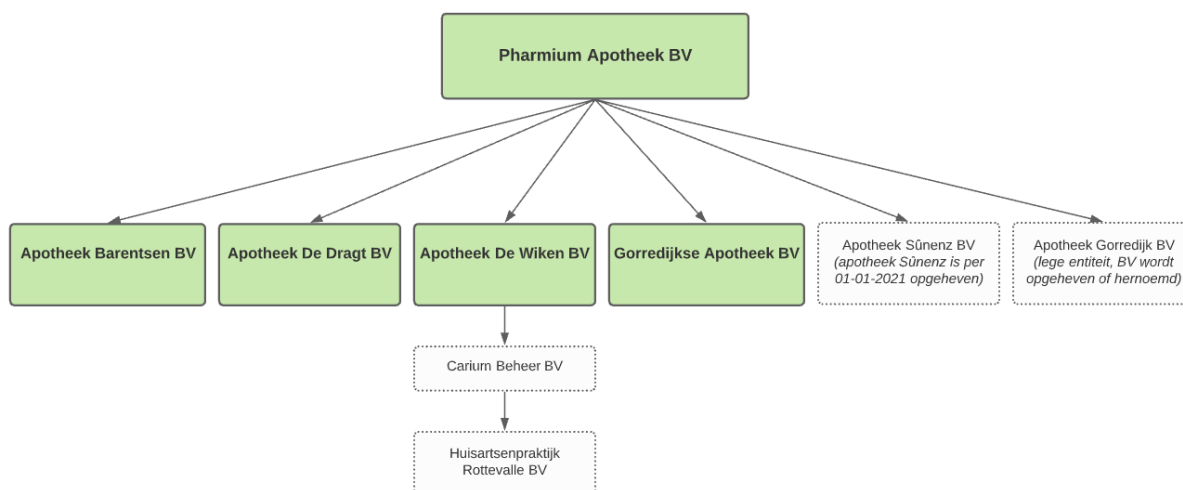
Pharmium Apotheek BV

Apotheek Barentsen BV

Apotheek De Dragt BV

Apotheek De Wiken BV

Gorredijkse Apotheek BV

Apotheek Sûnenz BV
(apotheek Sûnenz is per 01-01-2021 opgeheven)

Apotheek Gorredijk BV
(lege entiteit, BV wordt opgeheven of hernoemd)

Carium Beheer BV

Huisartsenpraktijk Rottevalle BV